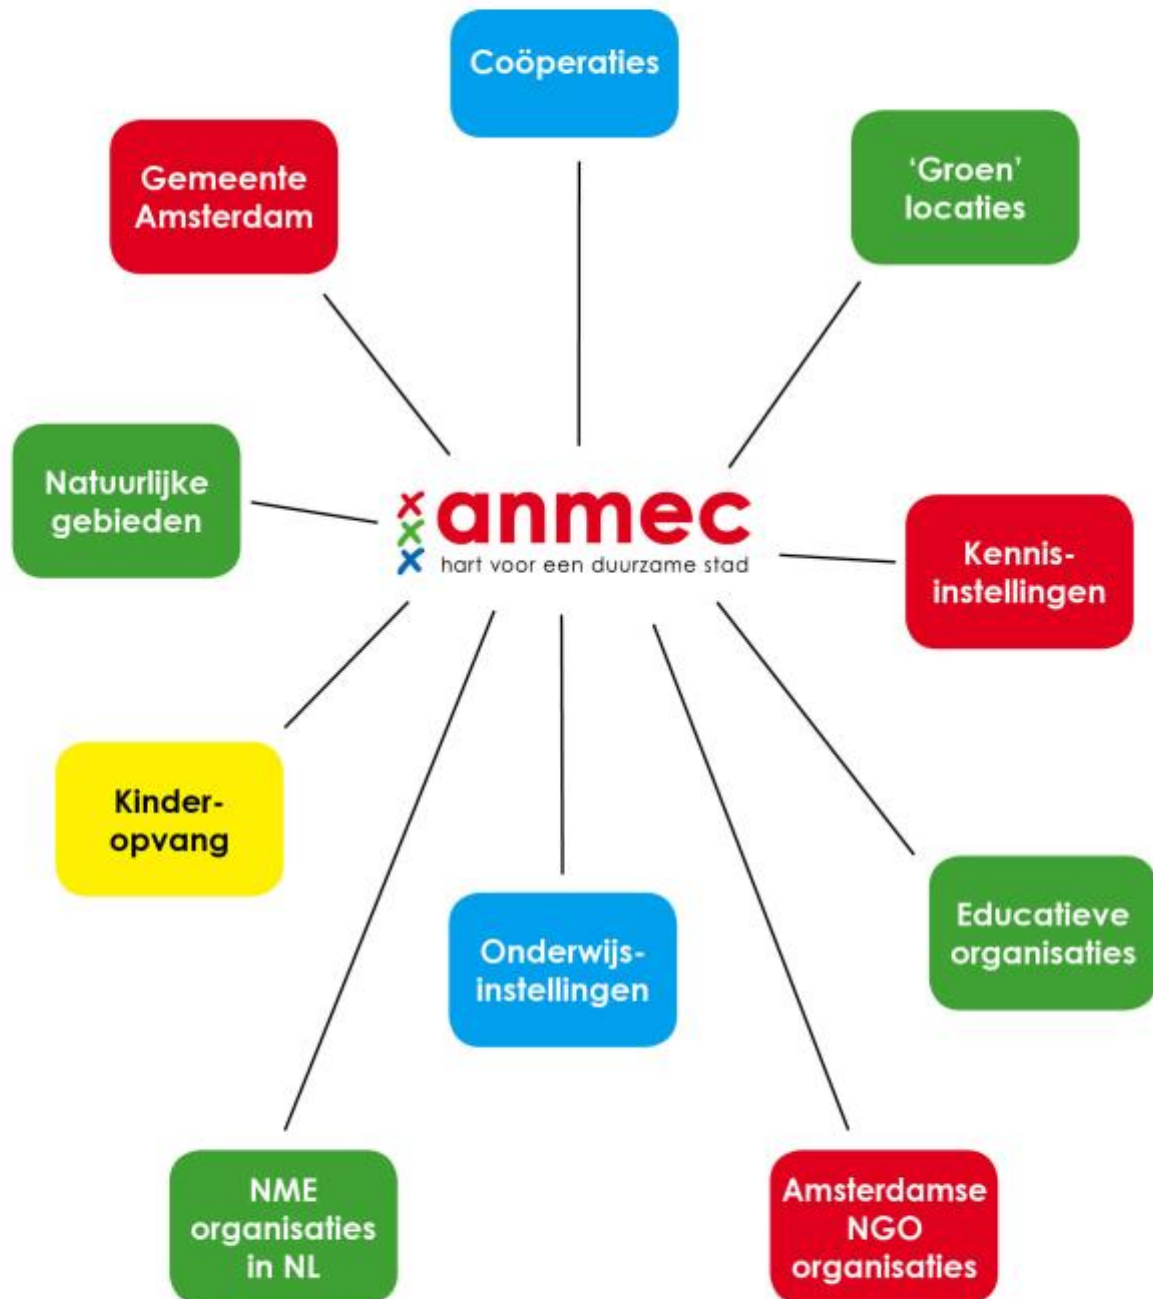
Coöperaties

Gemeente Amsterdam

'Groen' locaties

Natuurlijke gebieden

anmec
hart voor een duurzame stad

Kennis-instellingen

Kinder-opvang

Onderwijs-instellingen

Educatieve organisaties

NME organisaties in NL

Amsterdamse NGO organisaties